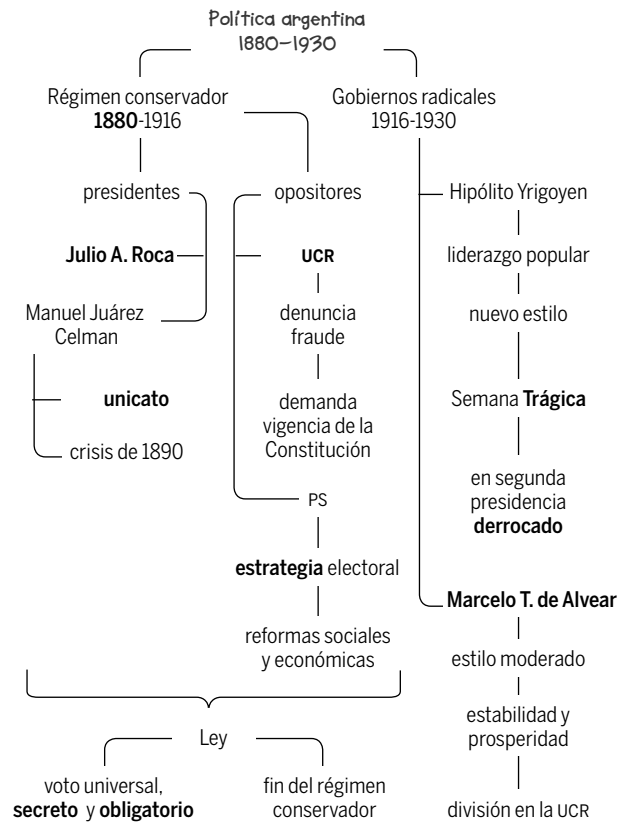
Política argentina
1880–1930

Régimen conservador
1880-1916

Gobiernos radicales
1916-1930

presidentes

Julio A. Roca

Manuel Juárez Celman

unicato

crisis de 1890

opositores

UCR

denuncia fraude

demanda vigencia de la Constitución

PS

estrategia electoral

reformas sociales y económicas

Hipólito Yrigoyen

liderazgo popular

nuevo estilo

Semana Trágica

en segunda presidencia derrocado

Marcelo T. de Alvear

estilo moderado

estabilidad y prosperidad

división en la UCR

Ley

voto universal, secreto y obligatorio

fin del régimen conservador